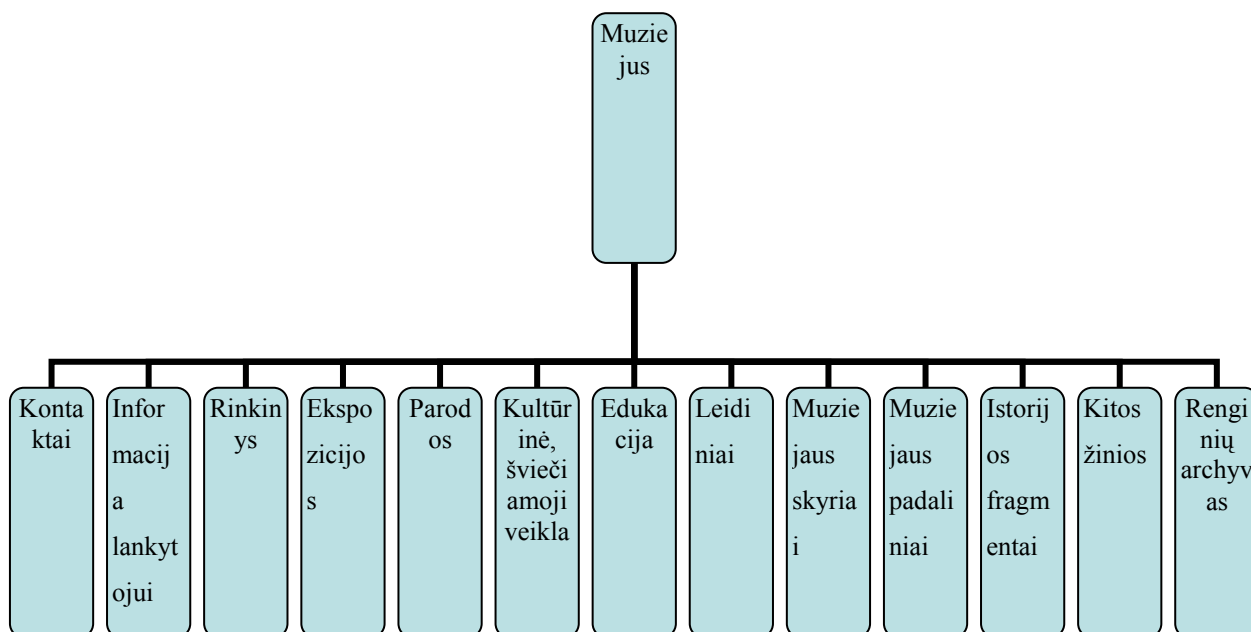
Muziejus

Kontaktai

Informacija lankytojui

Rinkinys

Ekspozicijos

Parodos

Kultūrinė, šviečiamoji veikla

Edukacija

Leidiniai

Muziejaus skyriai

Muziejaus padaliniai

Istorijos fragmentai

Kitos žinios

Renginių archyvas